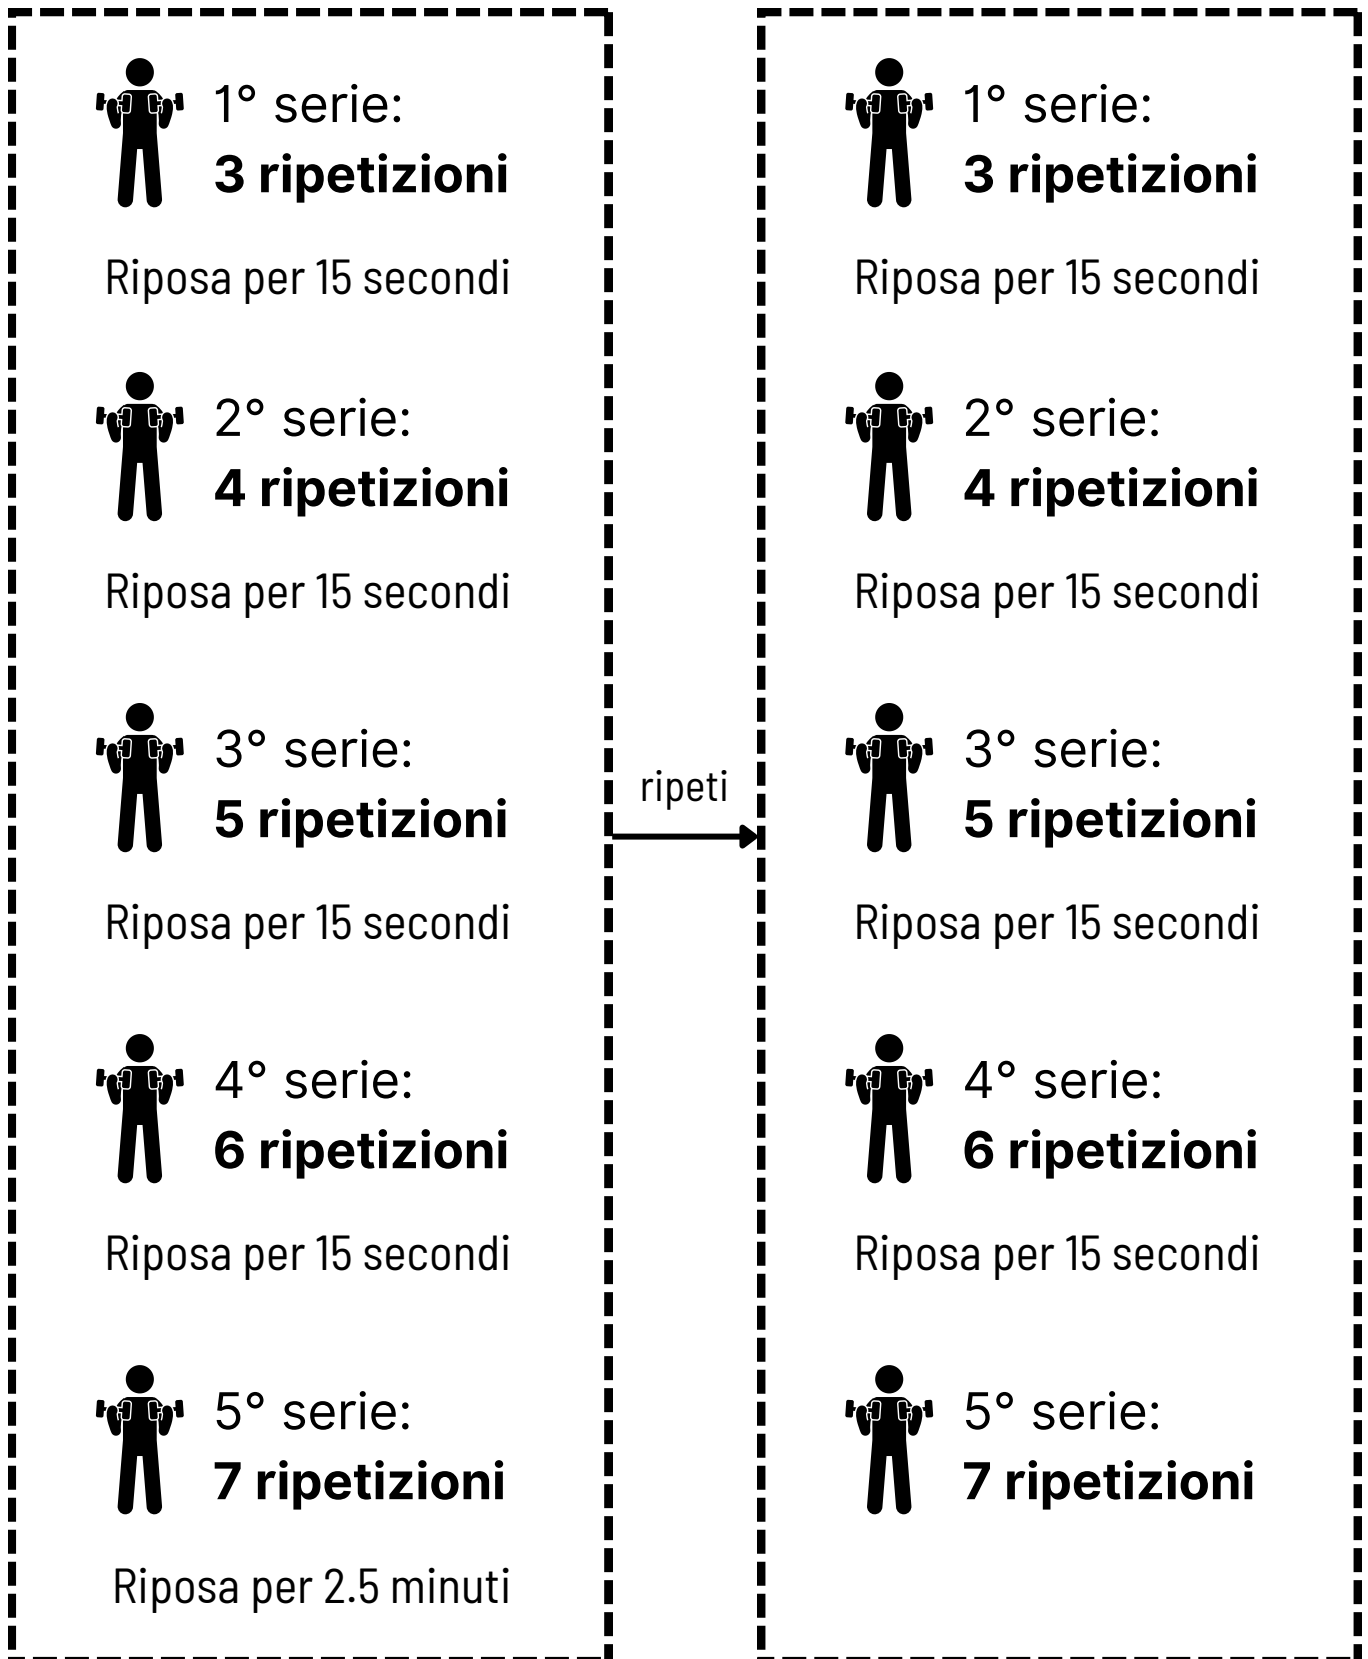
1° serie:
**3 ripetizioni**

Riposa per 15 secondi

2° serie:
**4 ripetizioni**

Riposa per 15 secondi

3° serie:
**5 ripetizioni**

Riposa per 15 secondi

4° serie:
**6 ripetizioni**

Riposa per 15 secondi

5° serie:
**7 ripetizioni**

Riposa per 2.5 minuti

ripeti

1° serie:
**3 ripetizioni**

Riposa per 15 secondi

2° serie:
**4 ripetizioni**

Riposa per 15 secondi

3° serie:
**5 ripetizioni**

Riposa per 15 secondi

4° serie:
**6 ripetizioni**

Riposa per 15 secondi

5° serie:
**7 ripetizioni**